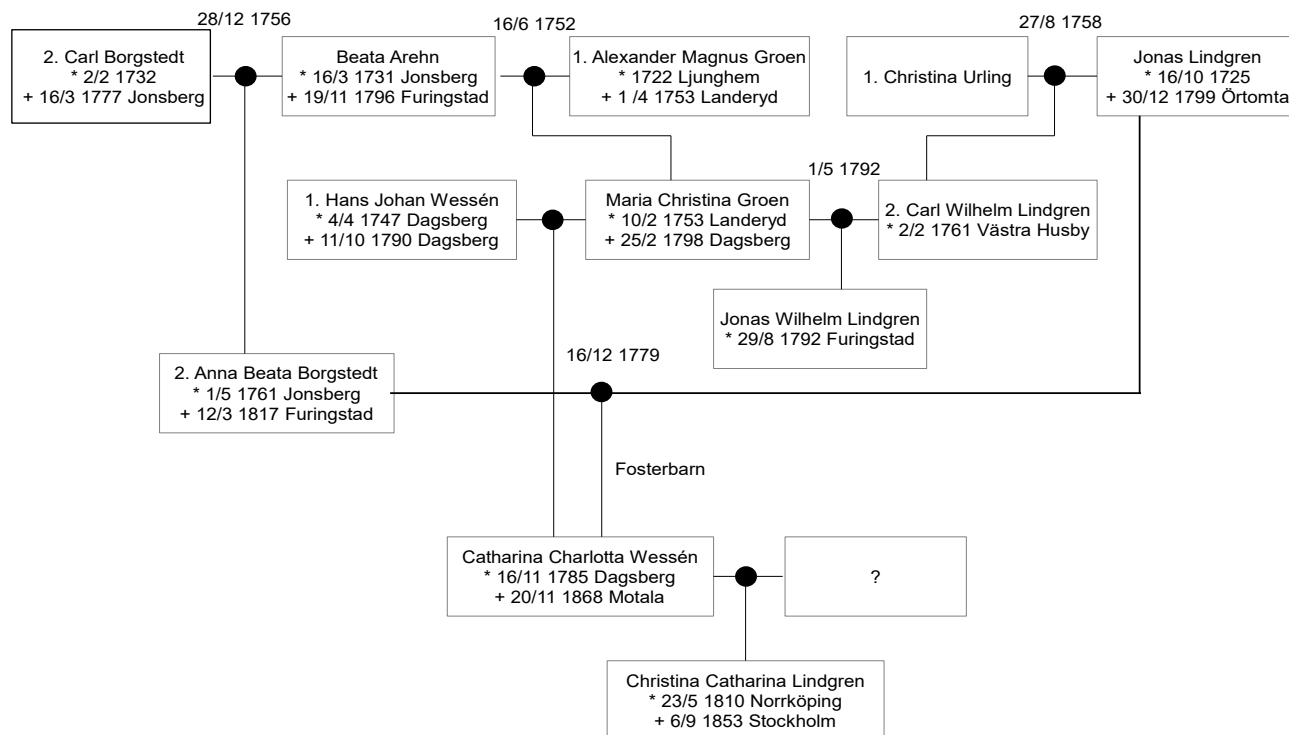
28/12 1756

2. Carl Borgstedt
* 2/2 1732
+ 16/3 1777 Jonsberg

Beata Arehn
* 16/3 1731 Jonsberg
+ 19/11 1796 Furingstad

16/6 1752

1. Alexander Magnus Groen
* 1722 Ljunghem
+ 1 /4 1753 Landeryd

27/8 1758

1. Christina Urling

Jonas Lindgren
* 16/10 1725
+ 30/12 1799 Örtomta

1/5 1792

1. Hans Johan Wessén
* 4/4 1747 Dagsberg
+ 11/10 1790 Dagsberg

Maria Christina Groen
* 10/2 1753 Landeryd
+ 25/2 1798 Dagsberg

2. Carl Wilhelm Lindgren
* 2/2 1761 Västra Husby

Jonas Wilhelm Lindgren
* 29/8 1792 Furingstad

16/12 1779

2. Anna Beata Borgstedt
* 1/5 1761 Jonsberg
+ 12/3 1817 Furingstad

Fosterbarn

Catharina Charlotta Wessén
* 16/11 1785 Dagsberg
+ 20/11 1868 Motala

?

Christina Catharina Lindgren
* 23/5 1810 Norrköping
+ 6/9 1853 Stockholm